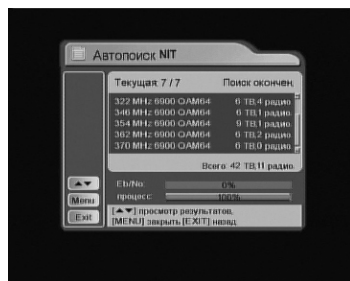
Автопоиск NIT

Текущая 7 / 7

Поиск окончен.

322 MHz 6900 QAM64 6 ТВ,4 радио.
346 MHz 6900 QAM64 6 ТВ,1 радио.
354 MHz 6900 QAM64 9 ТВ,1 радио.
362 MHz 6900 QAM64 6 ТВ,2 радио.
370 MHz 6900 QAM64 6 ТВ,0 радио.

Всего 42 ТВ,11 радио.

Eb/No 0%
процесс 100%

[▲▼] просмотр результатов,
[MENU] закрыть [EXIT] назад

▲▼
Menu
Exit